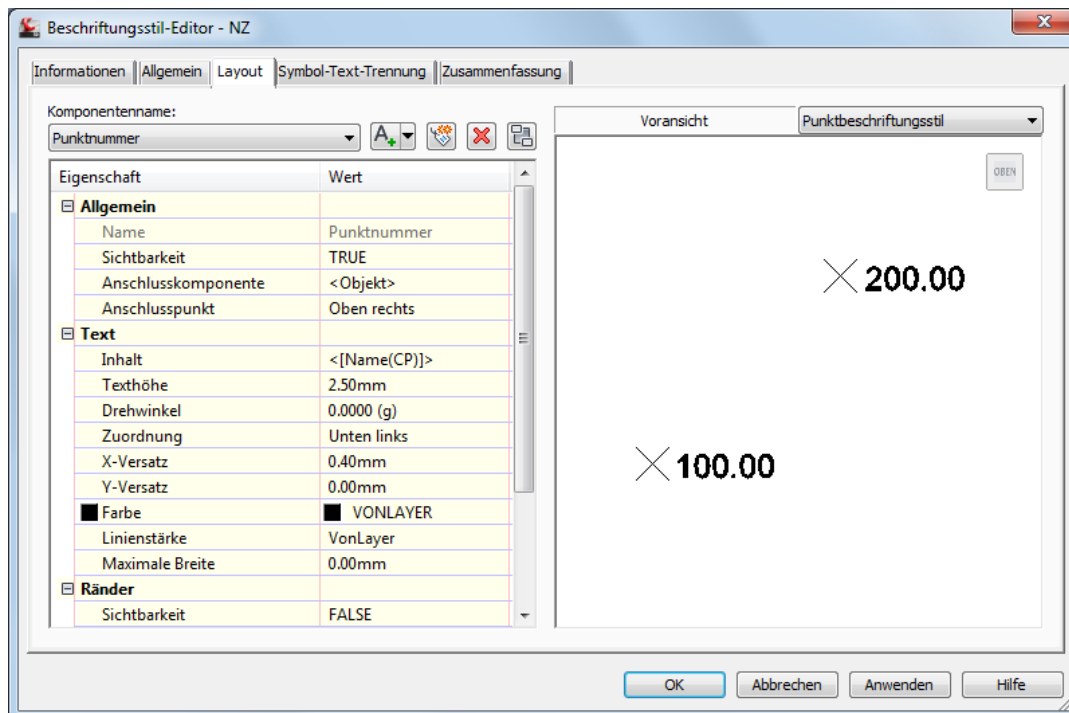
Beschriftungsstil-Editor - NZ

Informationen | Allgemein | Layout | Symbol-Text-Trennung | Zusammenfassung

Komponentenname:
Punktnummer

| Eigenschaft | Wert |
|---|---|
| ⊟ Allgemein | |
| Name | Punktnummer |
| Sichtbarkeit | TRUE |
| Anschlusskomponente | <Objekt> |
| Anschlusspunkt | Oben rechts |
| ⊟ Text | |
| Inhalt | <[Name(CP)]> |
| Texthöhe | 2.50mm |
| Drehwinkel | 0.0000 (g) |
| Zuordnung | Unten links |
| X-Versatz | 0.40mm |
| Y-Versatz | 0.00mm |
| Farbe | VONLAYER |
| Linienstärke | VonLayer |
| Maximale Breite | 0.00mm |
| ⊟ Ränder | |
| Sichtbarkeit | FALSE |

Voransicht
Punktbeschriftungsstil

OBEN

200.00

100.00

OK
Abbrechen
Anwenden
Hilfe